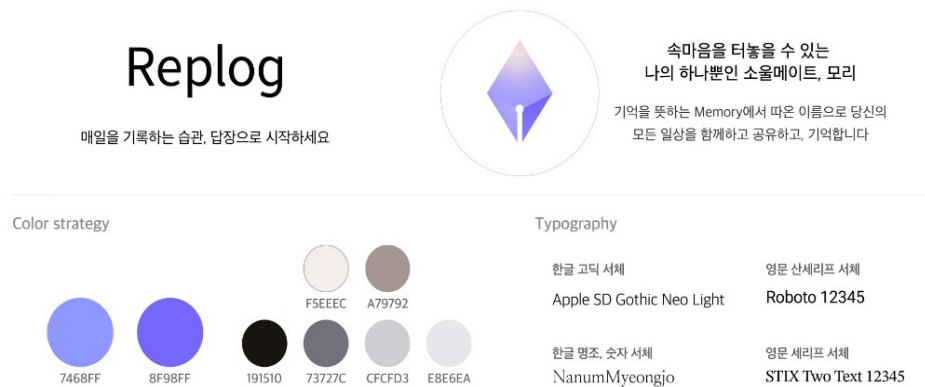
Replog

매일을 기록하는 습관, 답장으로 시작하세요

속마음을 터놓을 수 있는
나의 하나뿐인 소울메이트, 모리

기억을 뜻하는 Memory에서 따온 이름으로 당신의
모든 일상을 함께하고 공유하고, 기억합니다

Color strategy

F5EEEC A79792

7468FF 8F98FF 191510 73727C CFCFD3 E8E6EA

Typography

한글 고딕 서체
Apple SD Gothic Neo Light

영문 산세리프 서체
Roboto 12345

한글 명조, 숫자 서체
NanumMyeongjo

영문 세리프 서체
STIX Two Text 12345